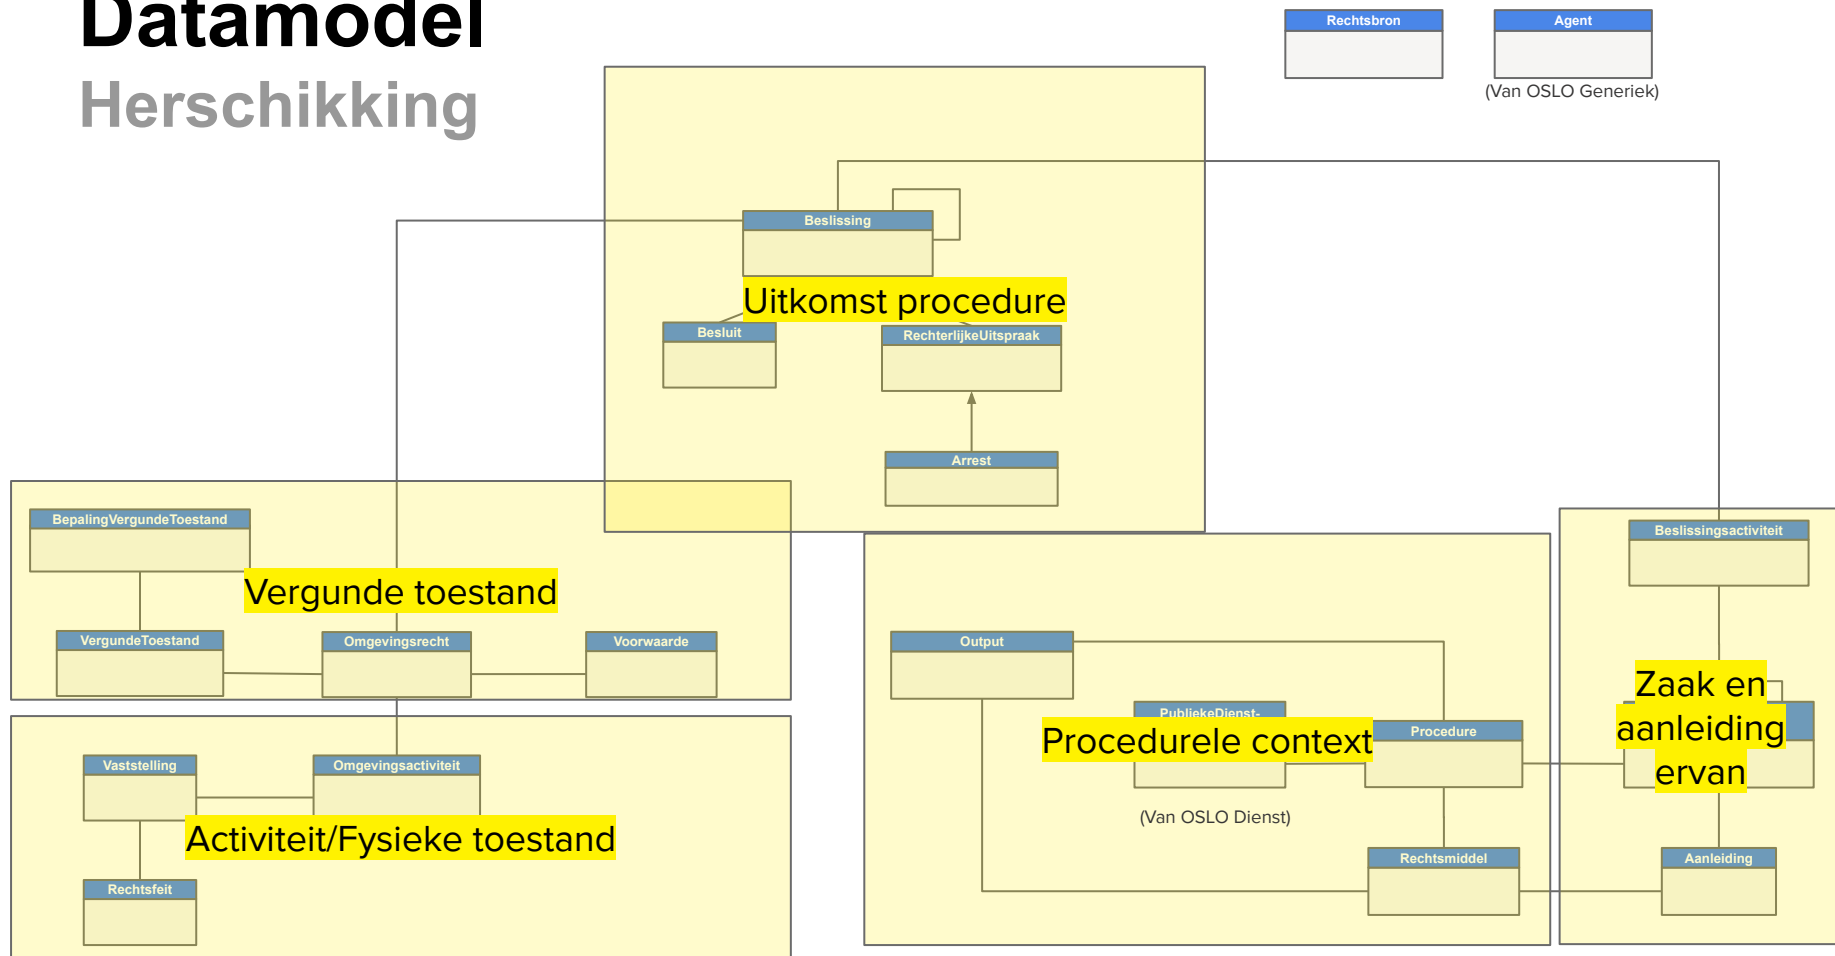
Datamodel

Herschikking

Rechtsbron

Agent

(Van OSLO Generiek)

Beslissing

Uitkomst procedure

Besluit

RechterlijkeUitspraak

Arrest

BepalingVergundeToestand

Vergunde toestand

VergundeToestand

Omgevingsrecht

Voorwaarde

Vaststelling

Omgevingsactiviteit

Activiteit/Fysieke toestand

Rechtsfeit

Output

PubliekeDienst-

Procedurele context

Procedure

(Van OSLO Dienst)

Rechtsmiddel

Beslissingsactiviteit

Zaak en aanleiding ervan

Aanleiding